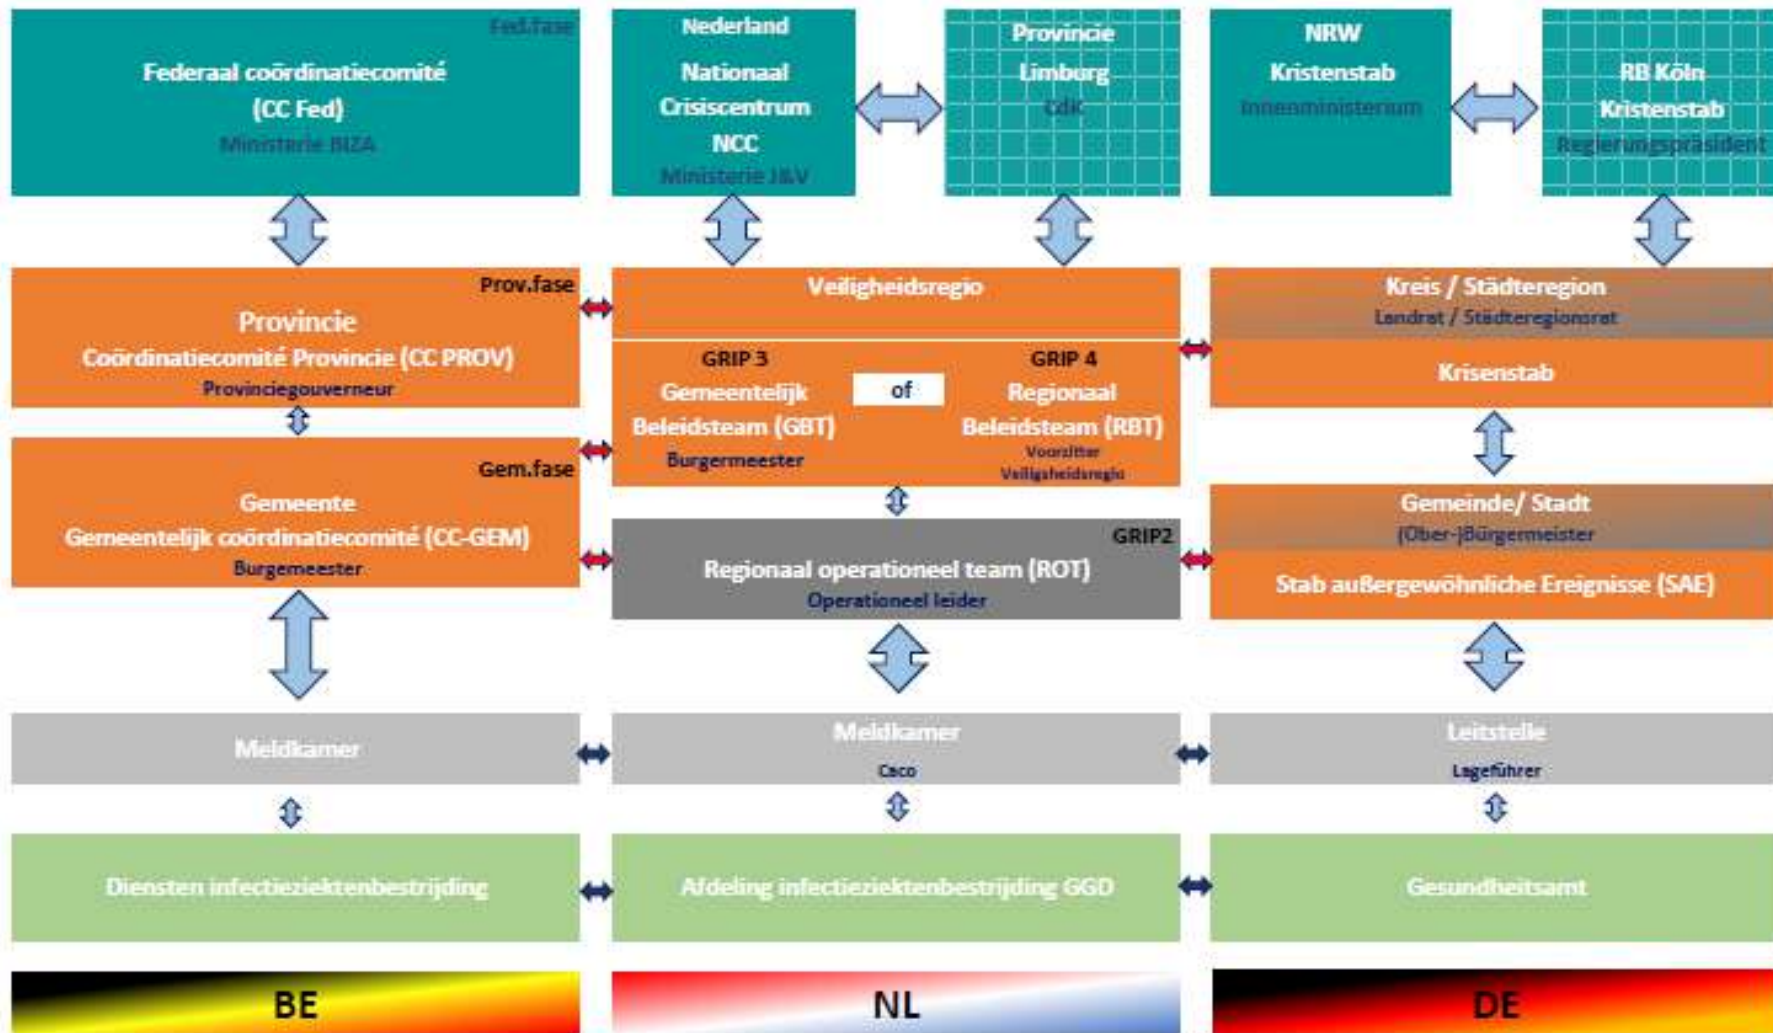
Fed.fase
Federaal coördinatiecomité (CC Fed)
Ministerie BIZA

Nederland
Nationaal Crisiscentrum NCC
Ministerie J&V

Provincie Limburg
CdK

NRW
Kristenstab
Innenministerium

RB Köln
Kristenstab
Regierungspräsident

Prov.fase
Provincie
Coördinatiecomité Provincie (CC PROV)
Provinciegouverneur

Veiligheidsregio

Kreis / Städteregion
Landrat / Städteregionsrat

Krisenstab

GRIP 3
Gemeentelijk Beleidsteam (GBT)
Burgermeester

of

GRIP 4
Regionaal Beleidsteam (RBT)
Voorzitter Veiligheidsregio

Gem.fase
Gemeente
Gemeentelijk coördinatiecomité (CC-GEM)
Burgemeester

GRIP2
Regionaal operationeel team (ROT)
Operationeel leider

Gemeinde/ Stadt
(Ober-)Bürgermeister

Stab außergewöhnliche Ereignisse (SAE)

Meldkamer

Meldkamer
Caco

Leitstelle
Lageführer

Diensten infectieziektenbestrijding

Afdeling infectieziektenbestrijding GGD

Gesundheitsamt

BE

NL

DE